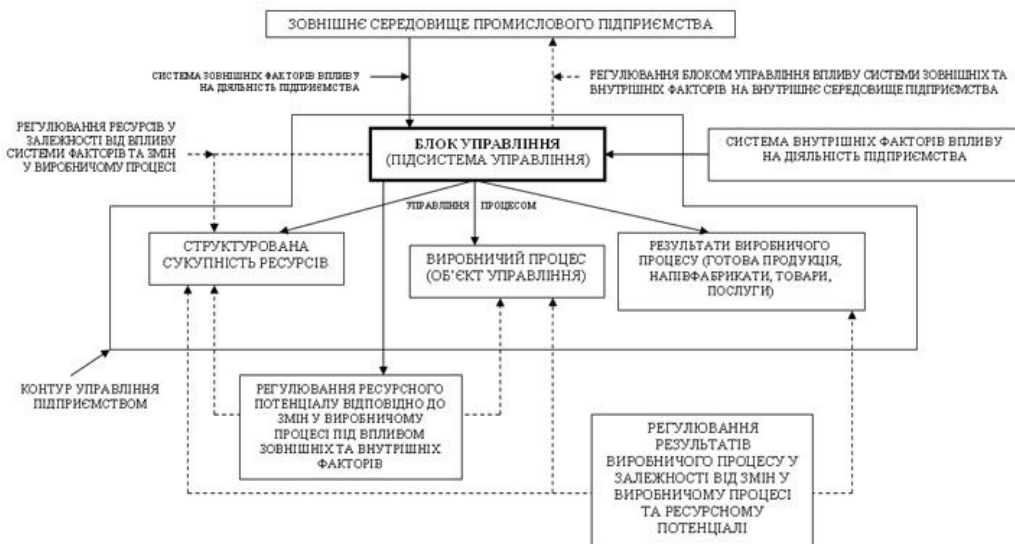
ЗОВНІШНЄ СЕРЕДОВИЩЕ ПРОМИСЛОВОГО ПІДПРИЄМСТВА

СИСТЕМА ЗОВНІШНІХ ФАКТОРІВ ВПЛИВУ НА ДІЯЛЬНІСТЬ ПІДПРИЄМСТВА

РЕГУЛЮВАННЯ БЛОКОМ УПРАВЛІННЯ ВПЛИВУ СИСТЕМИ ЗОВНІШНІХ ТА ВНУТРІШНІХ ФАКТОРІВ НА ВНУТРІШНЄ СЕРЕДОВИЩЕ ПІДПРИЄМСТВА

РЕГУЛЮВАННЯ РЕСУРСІВ У ЗАЛЕЖНОСТІ ВІД ВПЛИВУ СИСТЕМИ ФАКТОРІВ ТА ЗМІН У ВИРОБНИЧОМУ ПРОЦЕСІ

БЛОК УПРАВЛІННЯ (ПІДСИСТЕМА УПРАВЛІННЯ)

СИСТЕМА ВНУТРІШНІХ ФАКТОРІВ ВПЛИВУ НА ДІЯЛЬНІСТЬ ПІДПРИЄМСТВА

УПРАВЛІННЯ ПРОЦЕСОМ

СТРУКТУРОВАНА СУКУПНІСТЬ РЕСУРСІВ

ВИРОБНИЧИЙ ПРОЦЕС (ОБ'ЄКТ УПРАВЛІННЯ)

РЕЗУЛЬТАТИ ВИРОБНИЧОГО ПРОЦЕСУ (ГОТОВА ПРОДУКЦІЯ, НАПІВФАБРИКАТИ, ТОВАРИ, ПОСЛУГИ)

КОНТУР УПРАВЛІННЯ ПІДПРИЄМСТВОМ

РЕГУЛЮВАННЯ РЕСУРСНОГО ПОТЕНЦІАЛУ ВІДПОВІДНО ДО ЗМІН У ВИРОБНИЧОМУ ПРОЦЕСІ ПІД ВПЛИВОМ ЗОВНІШНІХ ТА ВНУТРІШНІХ ФАКТОРІВ

РЕГУЛЮВАННЯ РЕЗУЛЬТАТІВ ВИРОБНИЧОГО ПРОЦЕСУ У ЗАЛЕЖНОСТІ ВІД ЗМІН У ВИРОБНИЧОМУ ПРОЦЕСІ ТА РЕСУРСНОМУ ПОТЕНЦІАЛІ